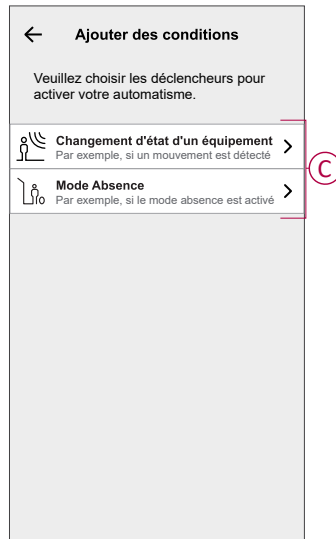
Ajouter des conditions

Veuillez choisir les déclencheurs pour activer votre automatisme.

Changement d'état d'un équipement
Par exemple, si un mouvement est détecté

Mode Absence
Par exemple, si le mode absence est activé

C